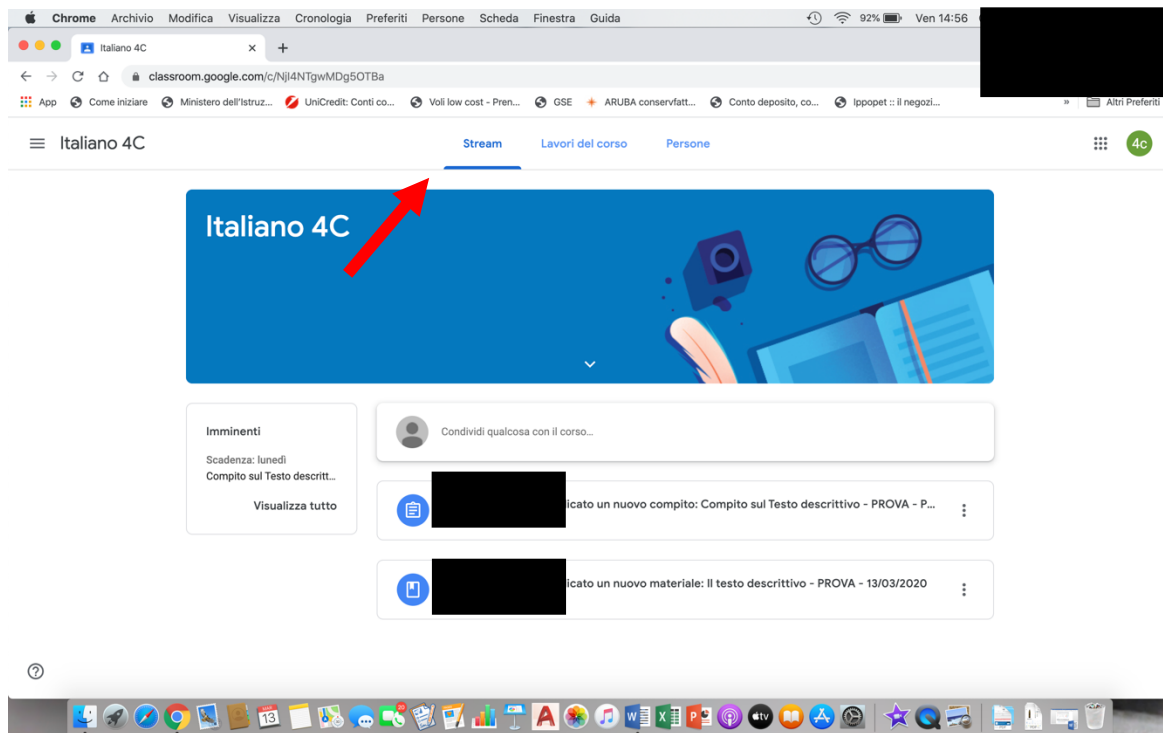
Chrome Archivio Modifica Visualizza Cronologia Preferiti Persone Scheda Finestra Guida

92% Ven 14:56

Italiano 4C

classroom.google.com/c/NjI4NTgwMDg5OTBa

App Come iniziare Ministero dell'Istruz... UniCredit: Conti co... Voli low cost - Pren... GSE ARUBA conservfatt... Conto deposito, co... Ippopet :: il negozi... » Altri Preferiti

Italiano 4C

Stream Lavori del corso Persone

4c

Italiano 4C

Imminenti

Scadenza: lunedì
Compito sul Testo descritt...

Visualizza tutto

Condividi qualcosa con il corso...

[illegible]icato un nuovo compito: Compito sul Testo descrittivo - PROVA - P...

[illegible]icato un nuovo materiale: Il testo descrittivo - PROVA - 13/03/2020

13